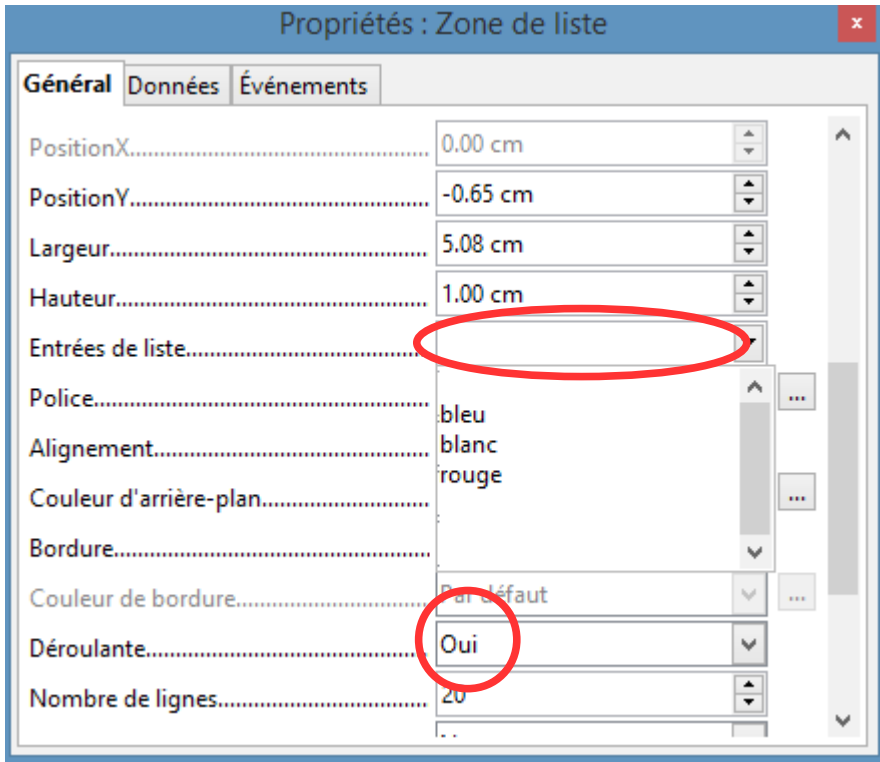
Propriétés : Zone de liste

×

Général | Données | Événements

PositionX........................................ 0.00 cm

PositionY........................................ -0.65 cm

Largeur........................................ 5.08 cm

Hauteur........................................ 1.00 cm

Entrées de liste........................................

bleu
blanc
rouge

Police........................................ ...

Alignement........................................

Couleur d'arrière-plan........................................ ...

Bordure........................................

Couleur de bordure........................................ Par défaut ...

Déroulante........................................ Oui

Nombre de lignes........................................ 20